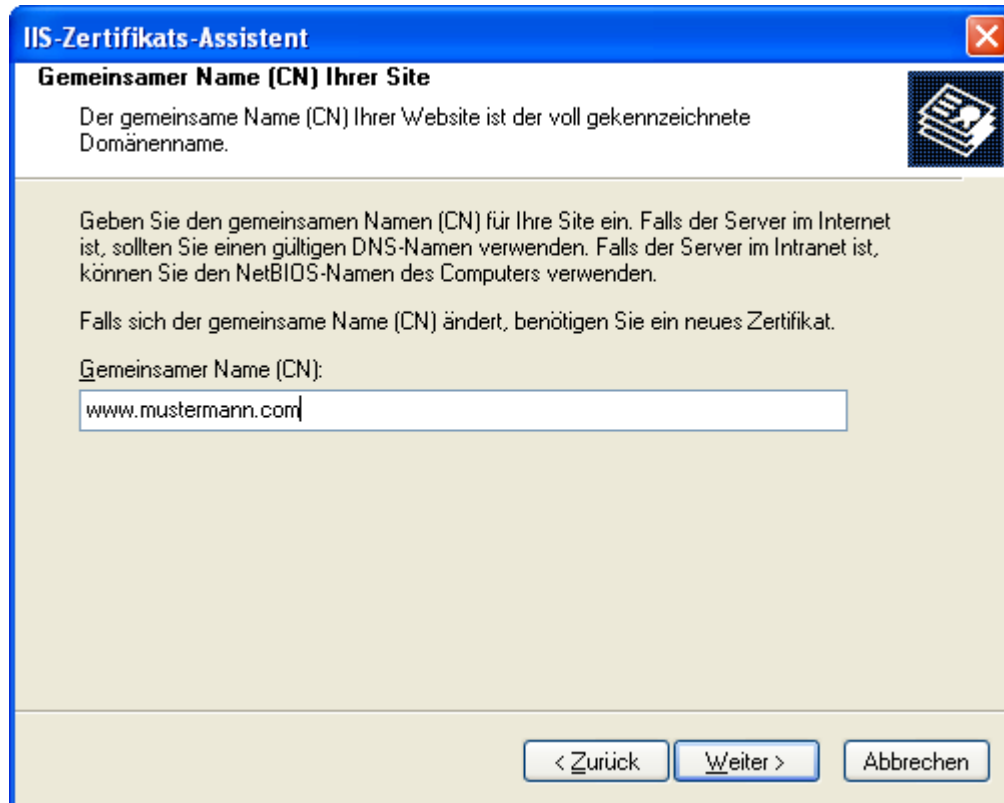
IIS-Zertifikats-Assistent

Gemeinsamer Name (CN) Ihrer Site

Der gemeinsame Name (CN) Ihrer Website ist der voll gekennzeichnete Domänenname.

Geben Sie den gemeinsamen Namen (CN) für Ihre Site ein. Falls der Server im Internet ist, sollten Sie einen gültigen DNS-Namen verwenden. Falls der Server im Intranet ist, können Sie den NetBIOS-Namen des Computers verwenden.

Falls sich der gemeinsame Name (CN) ändert, benötigen Sie ein neues Zertifikat.

Gemeinsamer Name (CN):

www.mustermann.com

< Zurück

Weiter >

Abbrechen